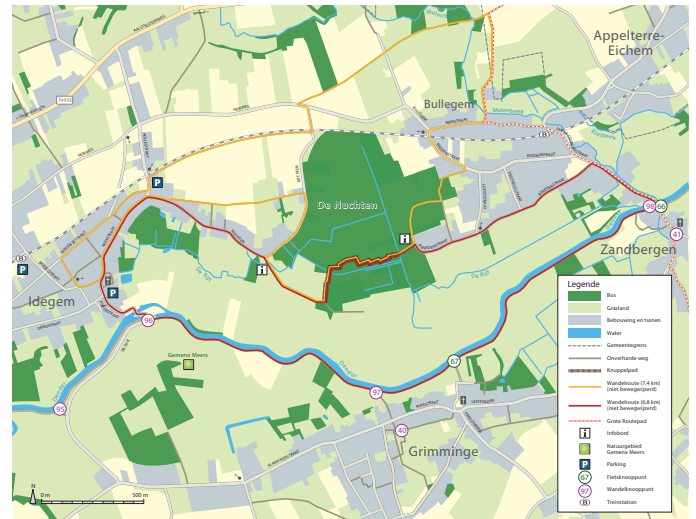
Appelterre-Eichem

Bullegem

De Nuchten

Zandbergen

Idegem

Gemene Meers

Grimminge

N46

De Rijt

Dender

Molenbeek

95

96

97

40

67

98

66

41

B

P

P

P

i

i

i

Legende

Bos

Grasland

Bebouwing en tuinen

Water

Gemeentegrens

Onverharde weg

Knuppelpad

Wandelroute (7,4 km) (niet bewegwijzerd)

Wandelroute (6,8 km) (niet bewegwijzerd)

Grote Routepad

Infobord

Natuurgebied Gemene Meers

Parking

Fietsknooppunt

Wandelknooppunt

Treinstation

N

0 m

500 m